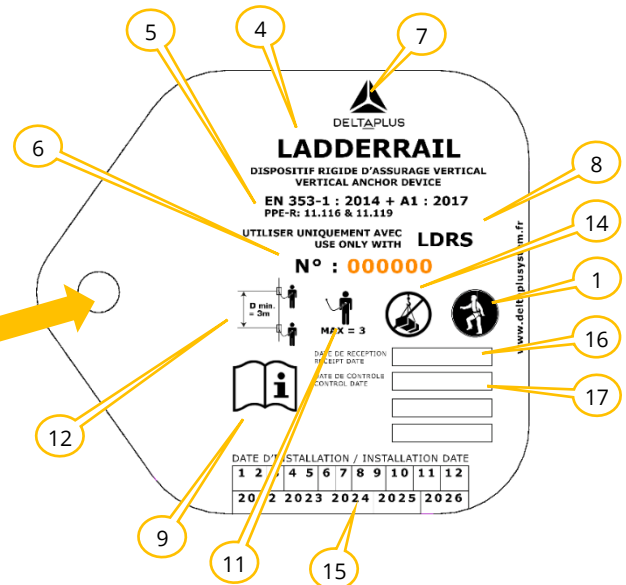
5
4
7
DELTAPLUS
LADDERRAIL
DISPOSITIF RIGIDE D'ASSURAGE VERTICAL
VERTICAL ANCHOR DEVICE
6
8
EN 353-1 : 2014 + A1 : 2017
PPE-R: 11.116 & 11.119
UTILISER UNIQUEMENT AVEC
USE ONLY WITH
LDRS
14
N° : 000000
1
D min. = 3m
MAX = 3
www.deltaplusystem.fr
DATE DE RECEPTION
RECEIPT DATE
16
DATE DE CONTROLE
CONTROL DATE
17
12
DATE D'INSTALLATION / INSTALLATION DATE
| 1 | 2 | 3 | 4 | 5 | 6 | 7 | 8 | 9 | 10 | 11 | 12 |
|---|---|---|---|---|---|---|---|---|---|---|---|
2022 2023 2024 2025 2026
9
11
15